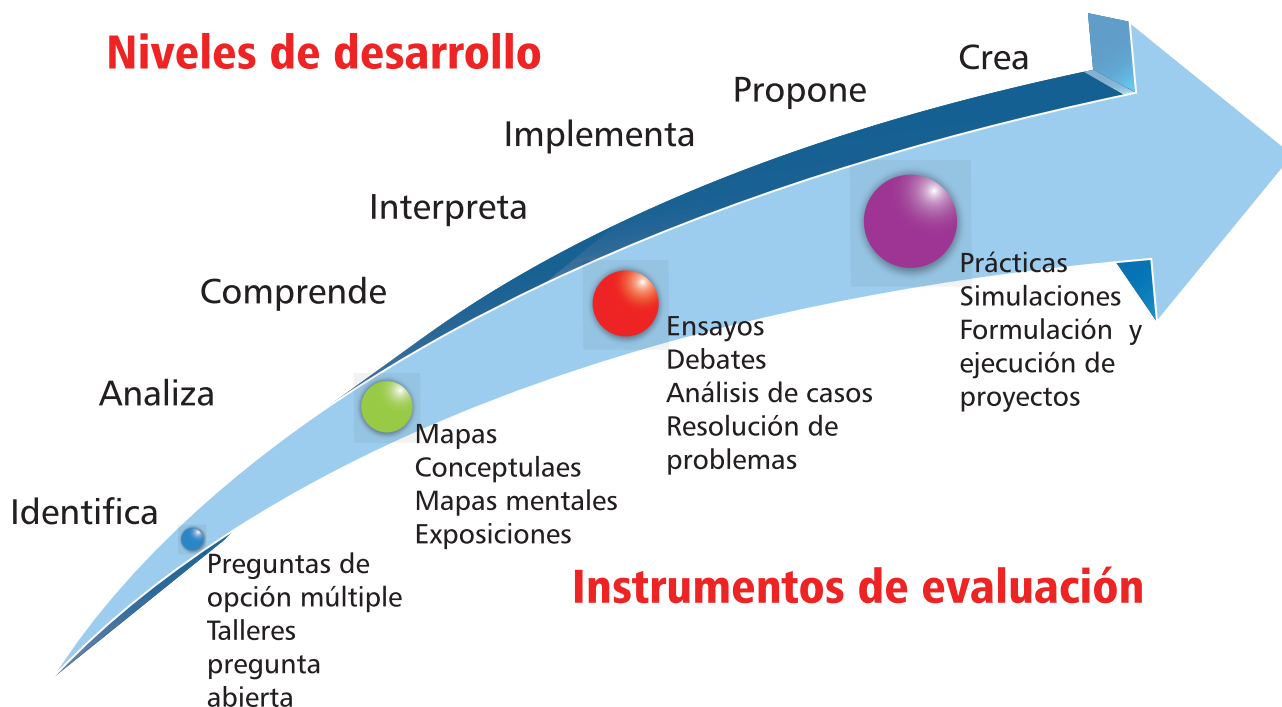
Niveles de desarrollo

Identifica

Analiza

Comprende

Interpreta

Implementa

Propone

Crea

Preguntas de opción múltiple
Talleres
pregunta abierta

Mapas
Conceptulaes
Mapas mentales
Exposiciones

Ensayos
Debates
Análisis de casos
Resolución de problemas

Prácticas
Simulaciones
Formulación y ejecución de proyectos

Instrumentos de evaluación